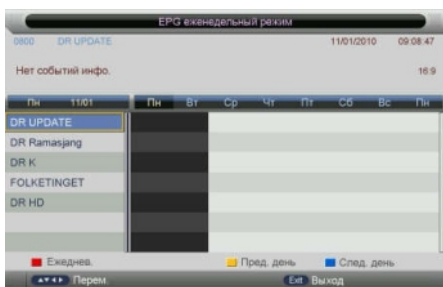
EPG еженедельный режим

0800 DR UPDATE 11/01/2010 09:08:47

Нет событий инфо. 16:9

| Пн 11/01 | Пн | Вт | Ср | Чт | Пт | Сб | Вс | Пн |
|---|---|---|---|---|---|---|---|---|
| DR UPDATE | | | | | | | | |
| DR Ramasjang | | | | | | | | |
| DR K | | | | | | | | |
| FOLKETINGET | | | | | | | | |
| DR HD | | | | | | | | |

Ежеднев. Пред. день След. день

Перем. Exit Выход